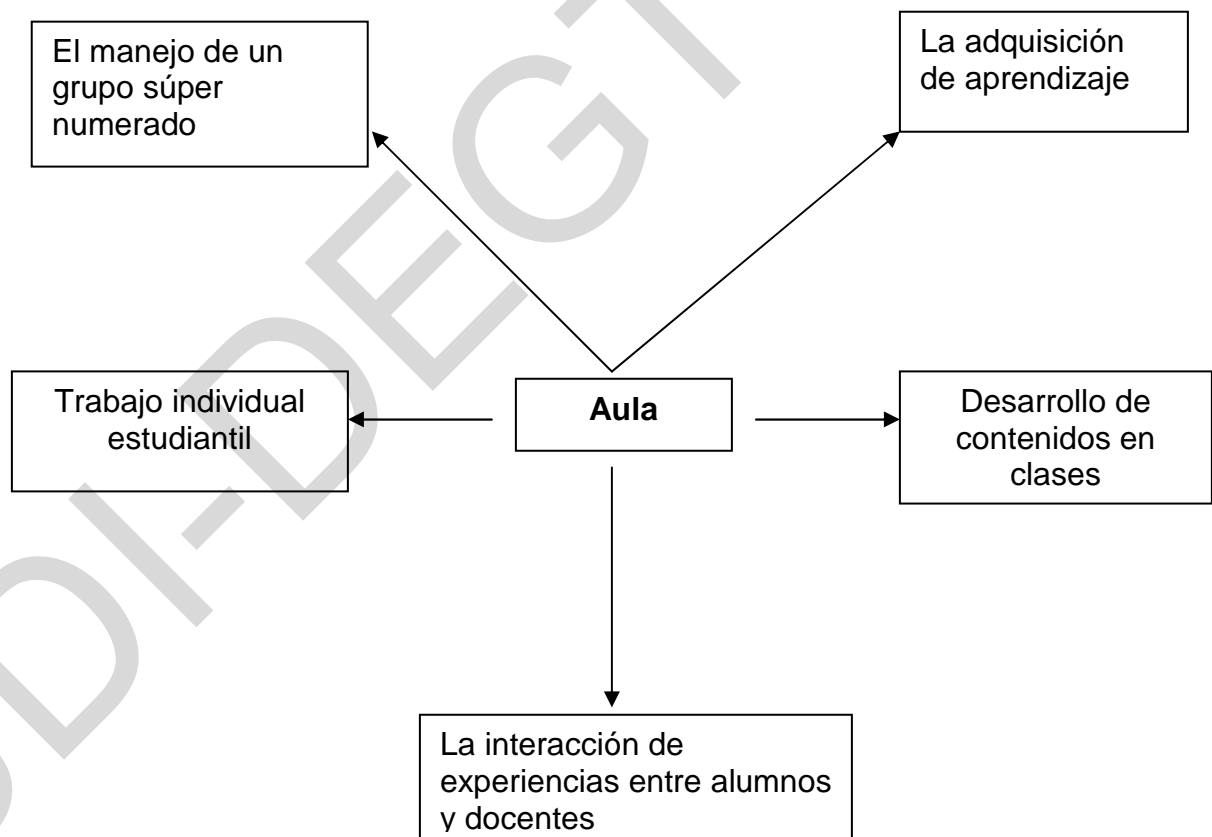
El manejo de un grupo súper numerado

La adquisición de aprendizaje

Trabajo individual estudiantil

**Aula**

Desarrollo de contenidos en clases

La interacción de experiencias entre alumnos y docentes

SDI-DEGT